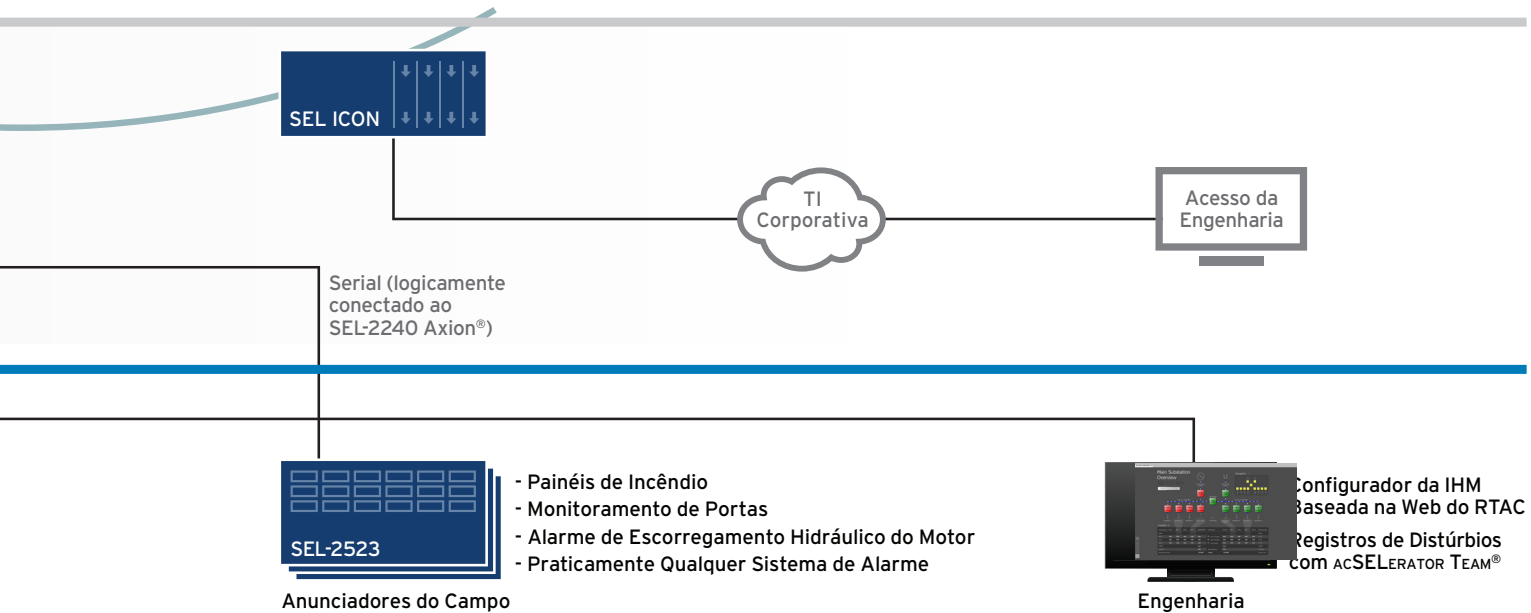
SEL ICON

TI Corporativa

Acesso da Engenharia

Serial (logicamente conectado ao SEL-2240 Axion®)

SEL-2523

Anunciadores do Campo

- Painéis de Incêndio
- Monitoramento de Portas
- Alarme de Escorregamento Hidráulico do Motor
- Praticamente Qualquer Sistema de Alarme

Configurador da IHM Baseada na Web do RTAC

Registros de Distúrbios com acSELerator Team®

Engenharia